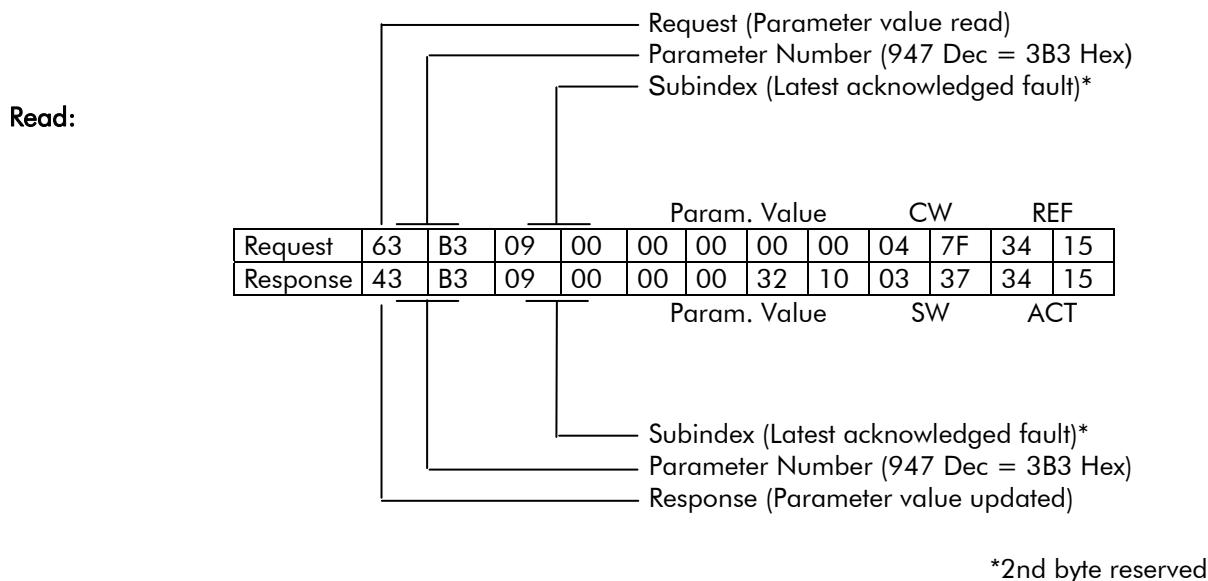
Read:

Request (Parameter value read)
Parameter Number (947 Dec = 3B3 Hex)
Subindex (Latest acknowledged fault)*

Param. Value CW REF

| Request | 63 | B3 | 09 | 00 | 00 | 00 | 00 | 00 | 04 | 7F | 34 | 15 |
|---|---|---|---|---|---|---|---|---|---|---|---|---|
| Response | 43 | B3 | 09 | 00 | 00 | 00 | 32 | 10 | 03 | 37 | 34 | 15 |

Param. Value SW ACT

Subindex (Latest acknowledged fault)*
Parameter Number (947 Dec = 3B3 Hex)
Response (Parameter value updated)

*2nd byte reserved